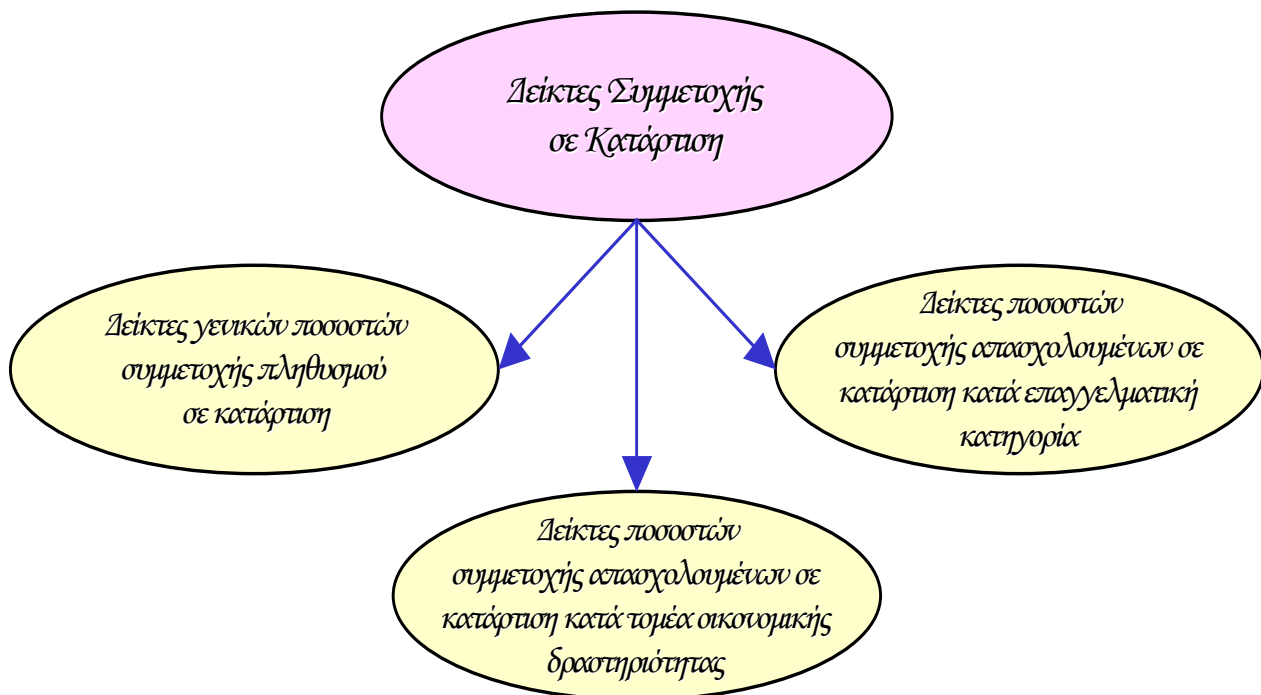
Δείκτες Συμμετοχής σε Κατάρτιση

Δείκτες γενικών ποσοστών συμμετοχής πληθυσμού σε κατάρτιση

Δείκτες ποσοστών συμμετοχής απασχολουμένων σε κατάρτιση κατά επαγγελματική κατηγορία

Δείκτες ποσοστών συμμετοχής απασχολουμένων σε κατάρτιση κατά τομέα οικονομικής δραστηριότητας